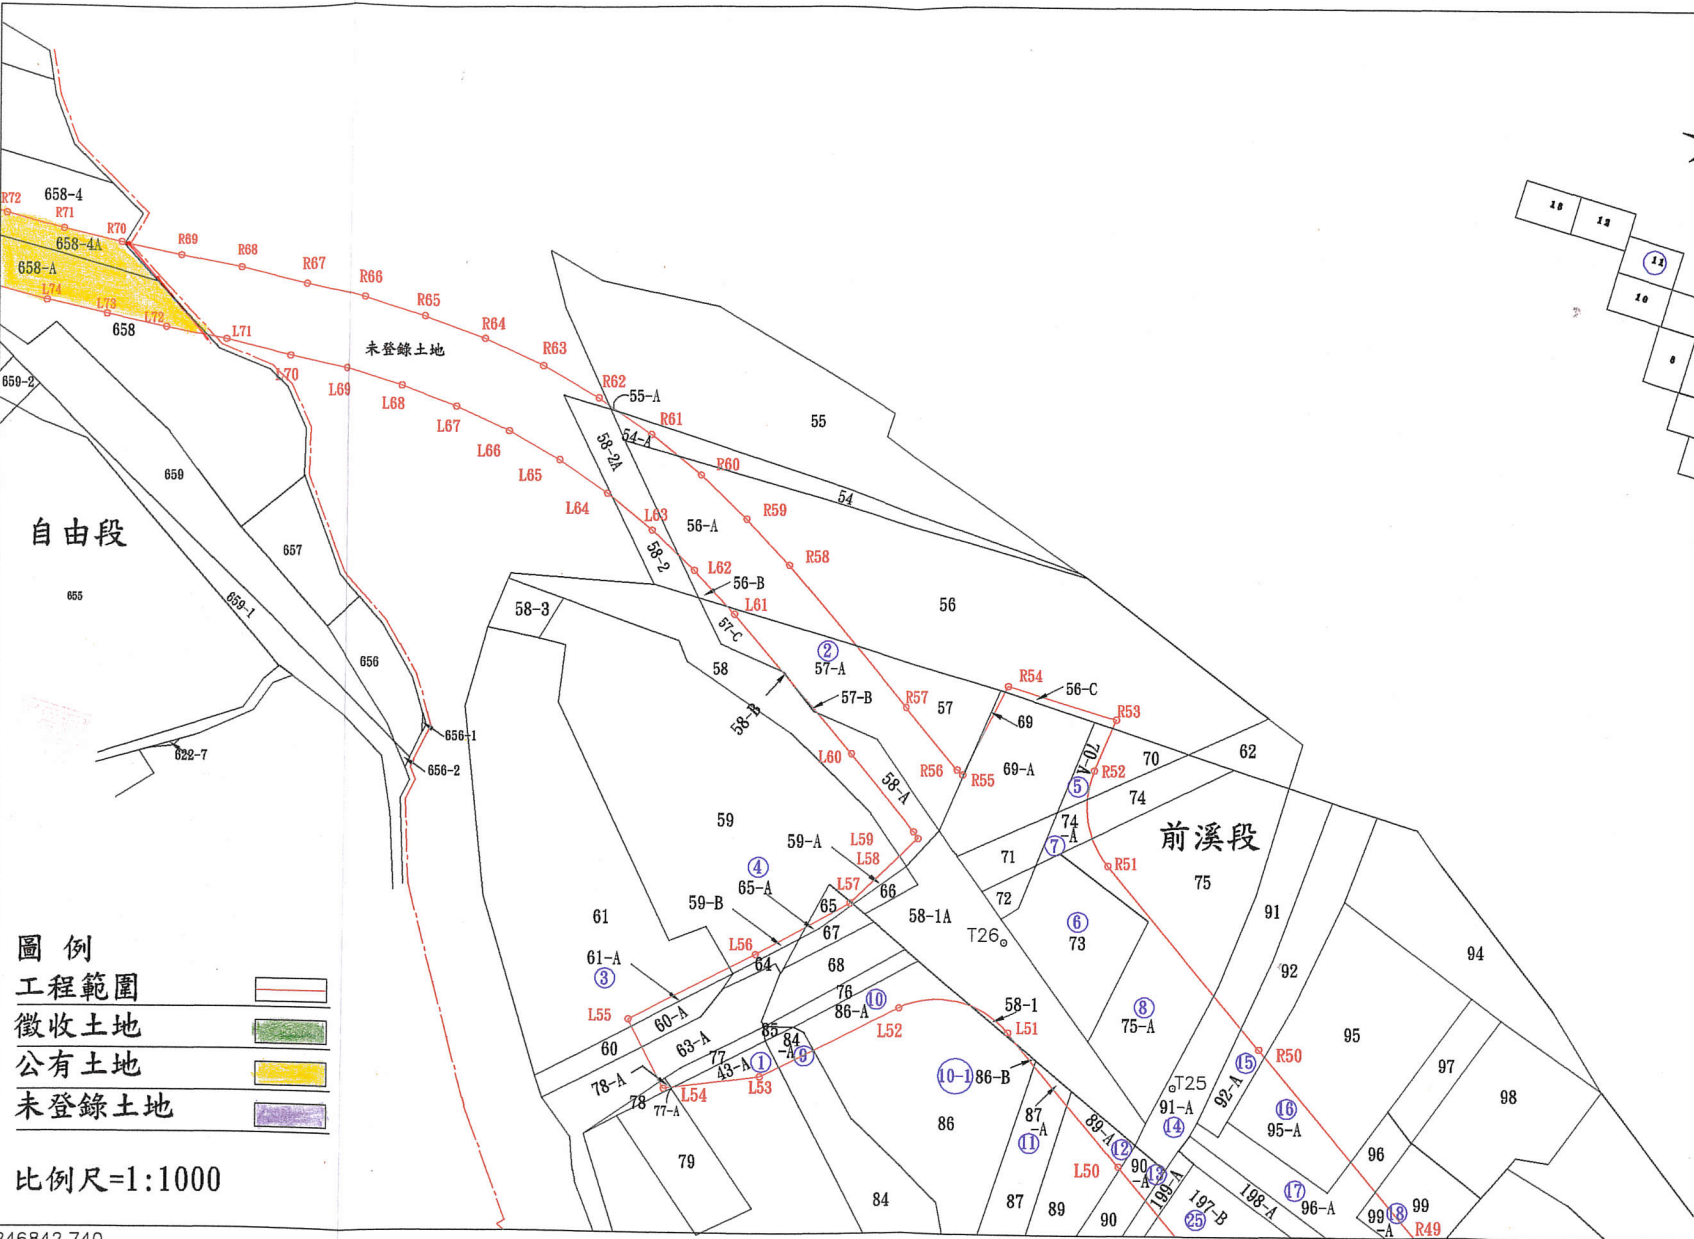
R72
658-4
R71
R70
658-4A
658-A
L74
L73
L72
658
R69
R68
R67
R66
R65
R64
R63
R62
L71
L70
L69
L68
L67
L66
L65
L64
L63
未登錄土地
659-2
659
657
656
655
659-1
656-1
656-2
622-7
自由段
55-A
R61
55
54-A
58-2A
R60
R59
54
56-A
58-2
R58
L62
56-B
L61
57-C
58-3
56
58
② 57-A
57-B
58-B
R57
57
R54
56-C
R53
69
L60
58-A
R56
R55
69-A
70-A
R52
⑤
70
62
74
59
59-A
L59
L58
74-A ⑦
71
R51
前溪段
75
④ 65-A
L57
66
59-B
65
58-1A
72
T26
⑥ 73
61
67
91
L56
61-A ③
64
68
92
94
76 ⑩
86-A
58-1
L51
⑧ 75-A
L55
60-A
L52
85
84-A ⑨
63-A
60
77
43-A ①
⑩-1 86-B
T25
91-A ⑭
92-A ⑮
R50
95
97
98
78-A
78
L54
77-A
L53
86
87-A ⑪
89-A ⑫
⑯ 95-A
79
84
87
89
L50
90-A ⑬
199-A
90
197-B ㉕
198-A
⑰ 96-A
96
99-A ⑱
99
R49
18
12
⑪
10
8
圖 例
工程範圍
徵收土地
公有土地
未登錄土地
比例尺=1:1000
246842.740